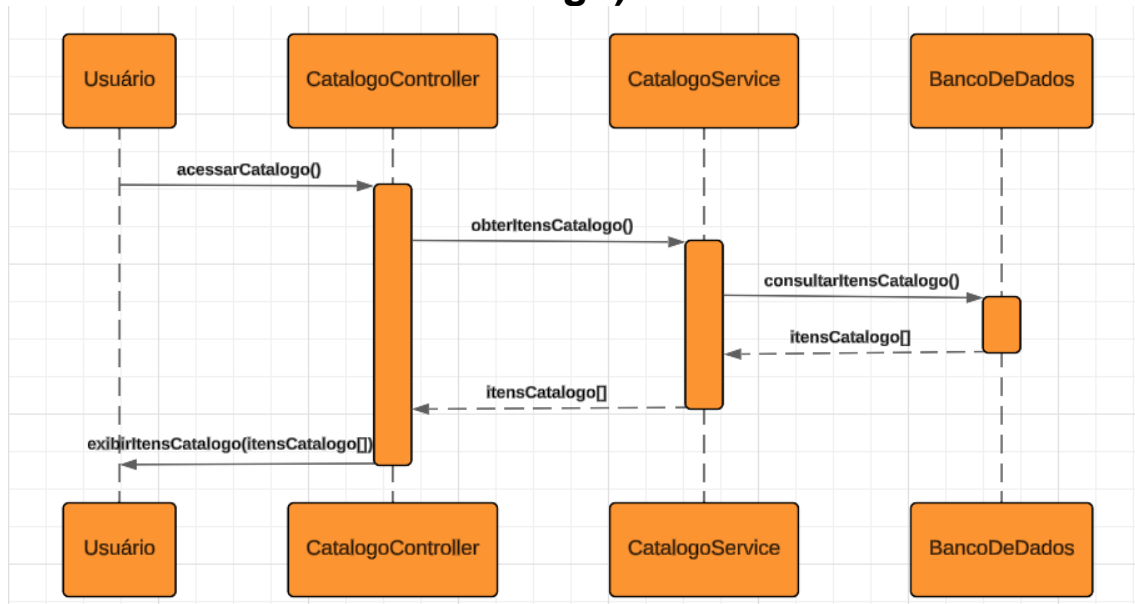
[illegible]

Usuário

CatalogoController

CatalogoService

BancoDeDados

acessarCatalogo()

obterItensCatalogo()

consultarItensCatalogo()

itensCatalogo[]

itensCatalogo[]

exibirItensCatalogo(itensCatalogo[])

Usuário

CatalogoController

CatalogoService

BancoDeDados